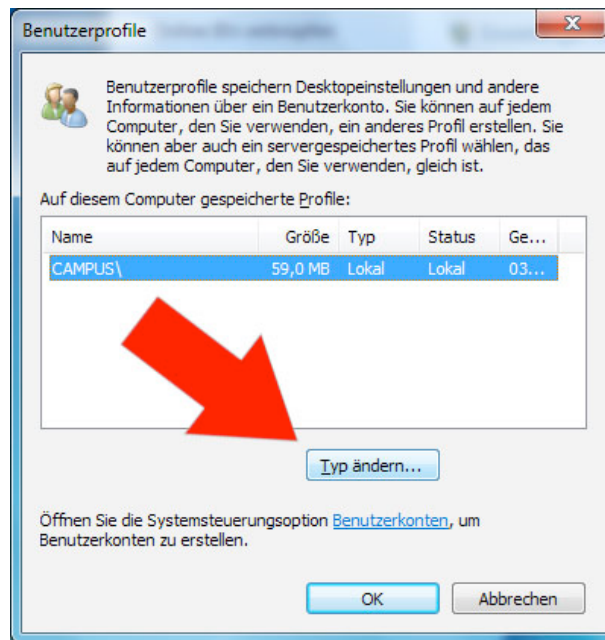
Benutzerprofile

Benutzerprofile speichern Desktopeinstellungen und andere Informationen über ein Benutzerkonto. Sie können auf jedem Computer, den Sie verwenden, ein anderes Profil erstellen. Sie können aber auch ein servergespeichertes Profil wählen, das auf jedem Computer, den Sie verwenden, gleich ist.

Auf diesem Computer gespeicherte Profile:

| Name | Größe | Typ | Status | Ge... |
|---|---|---|---|---|
| CAMPUS\ | 59,0 MB | Lokal | Lokal | 03... |

Typ ändern...

Öffnen Sie die Systemsteuerungsoption Benutzerkonten, um Benutzerkonten zu erstellen.

OK

Abbrechen